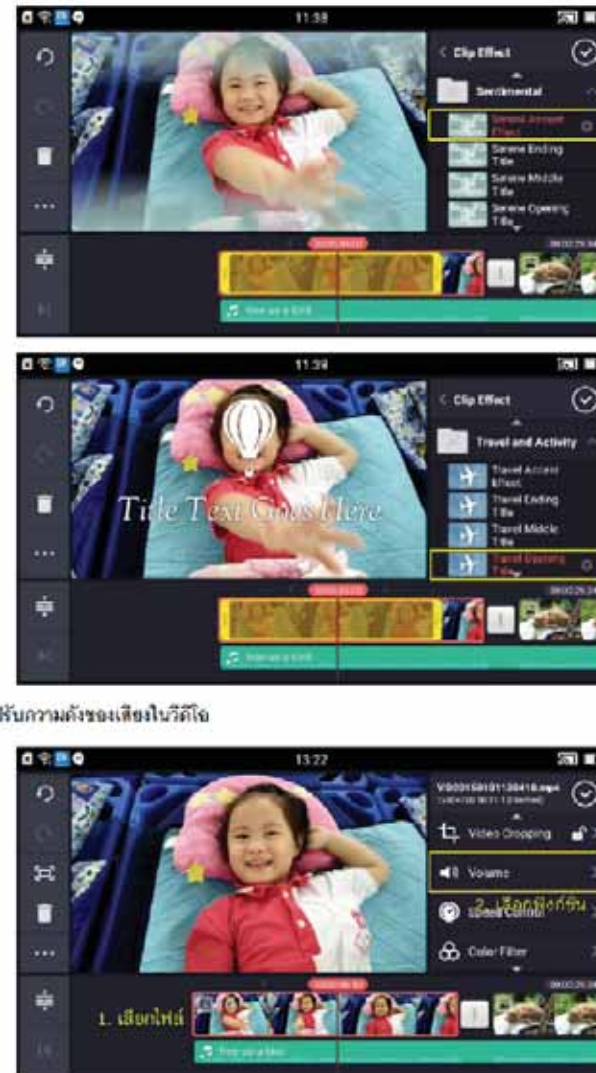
11:38

Clip Effect

Sentimental

Serene Accent Effect

Serene Ending Title

Serene Middle Title

Serene Opening Title

11:39

Clip Effect

Travel and Activity

Travel Accent Effect

Travel Ending Title

Travel Middle Title

Travel Opening Title

Title Text Goes Here

รับความดังของเสียงในวีดีโอ

13:22

Video Cropping

Volume

2. เลือกฟังก์ชัน

Speed Control

Color Filter

1. เลือกไฟล์